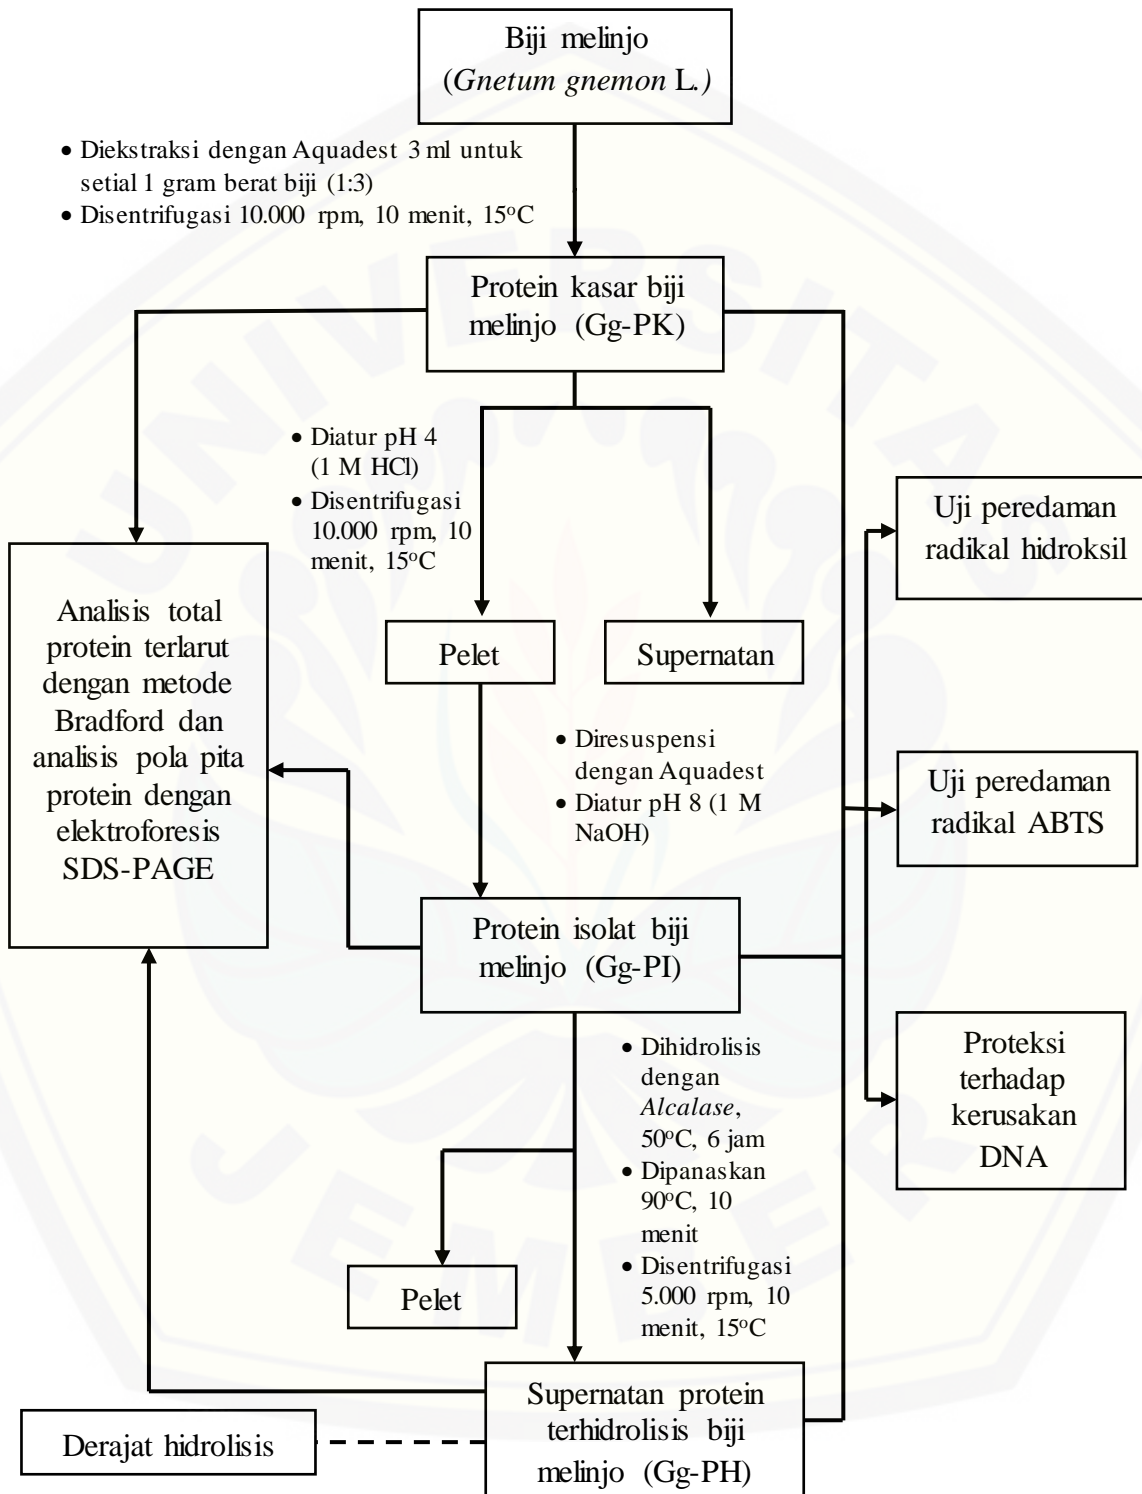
Biji melinjo (*Gnetum gnemon* L.)

• Diekstraksi dengan Aquadest 3 ml untuk setial 1 gram berat biji (1:3)
• Disentrifugasi 10.000 rpm, 10 menit, 15$^{o}$C

Protein kasar biji melinjo (Gg-PK)

• Diatur pH 4 (1 M HCl)
• Disentrifugasi 10.000 rpm, 10 menit, 15$^{o}$C

Pelet

Supernatan

• Diresuspensi dengan Aquadest
• Diatur pH 8 (1 M NaOH)

Analisis total protein terlarut dengan metode Bradford dan analisis pola pita protein dengan elektroforesis SDS-PAGE

Uji peredaman radikal hidroksil

Uji peredaman radikal ABTS

Protein isolat biji melinjo (Gg-PI)

• Dihidrolisis dengan *Alcalase*, 50$^{o}$C, 6 jam
• Dipanaskan 90$^{o}$C, 10 menit
• Disentrifugasi 5.000 rpm, 10 menit, 15$^{o}$C

Proteksi terhadap kerusakan DNA

Pelet

Derajat hidrolisis

Supernatan protein terhidrolisis biji melinjo (Gg-PH)